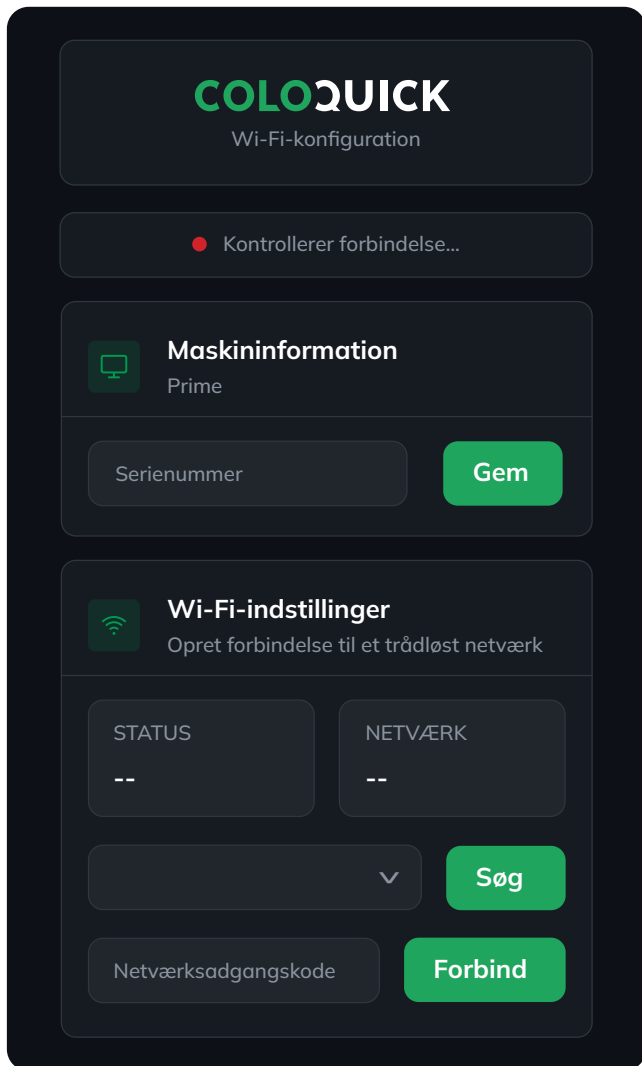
COLOQUICK
Wi-Fi-konfiguration

Kontrollerer forbindelse...

Maskininformation
Prime

Serienummer
Gem

Wi-Fi-indstillinger
Opret forbindelse til et trådløst netværk

STATUS
--

NETVÆRK
--

Søg

Netværksadgangskode
Forbind